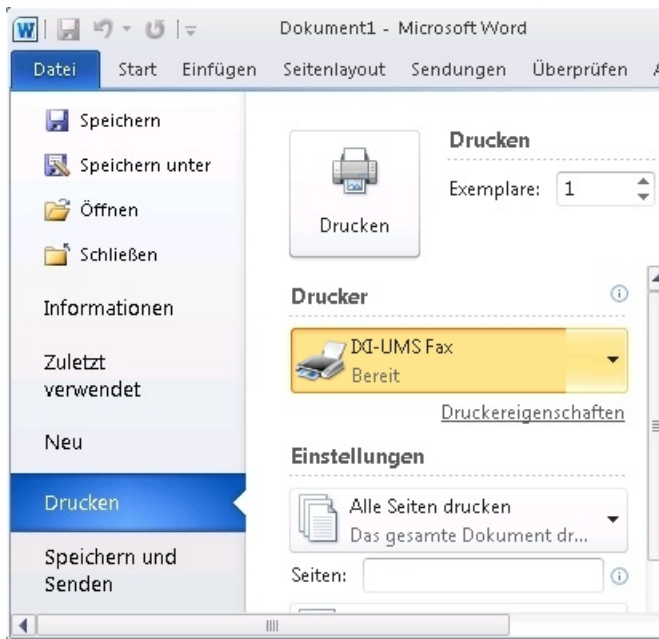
Dokument1 - Microsoft Word

Datei Start Einfügen Seitenlayout Sendungen Überprüfen

Speichern
Speichern unter
Öffnen
Schließen
Informationen
Zuletzt verwendet
Neu
Drucken
Speichern und Senden

Drucken
Drucken
Exemplare: 1

Drucker
DXI-UMS Fax
Bereit
Druckereigenschaften

Einstellungen
Alle Seiten drucken
Das gesamte Dokument dr...
Seiten: